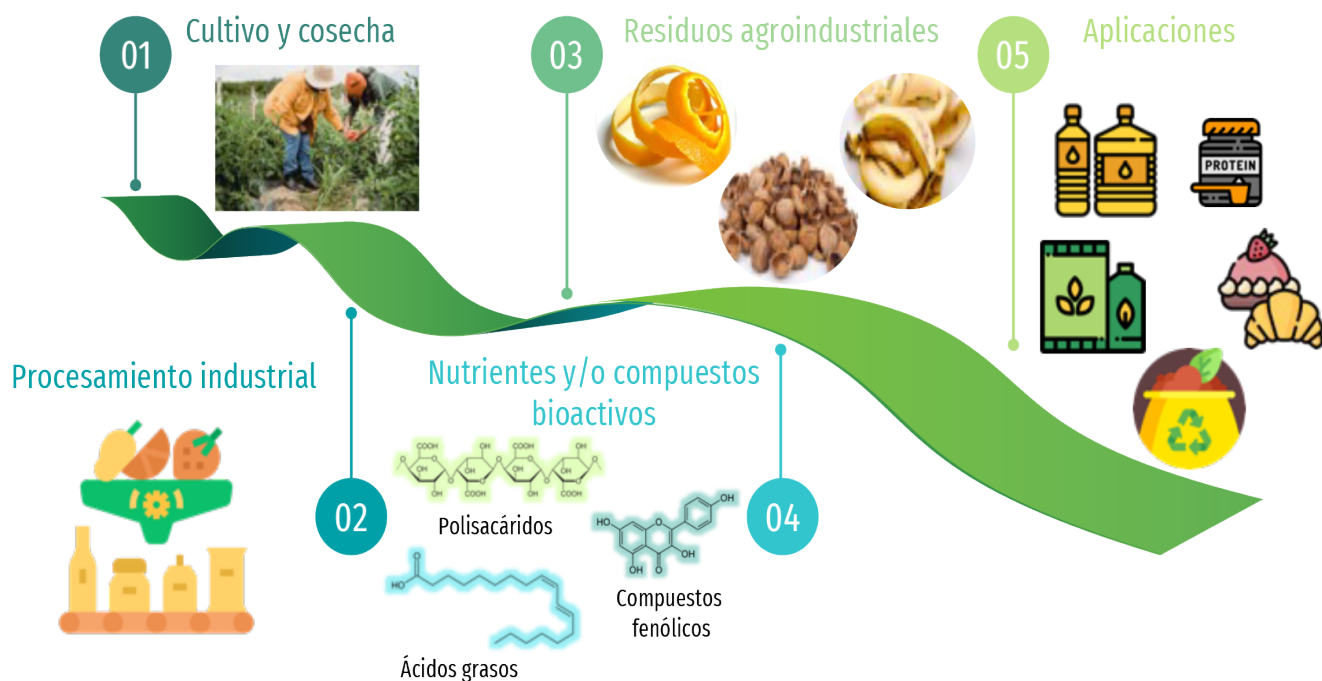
01 Cultivo y cosecha

03 Residuos agroindustriales

05 Aplicaciones

PROTEIN

Procesamiento industrial

Nutrientes y/o compuestos bioactivos

02

COOH OH COOH OH COOH OH OH OH OH OH OH OH COOH OH COOH

Polisacáridos

HO OH OH OH O

04

HO O

Compuestos fenólicos

Ácidos grasos